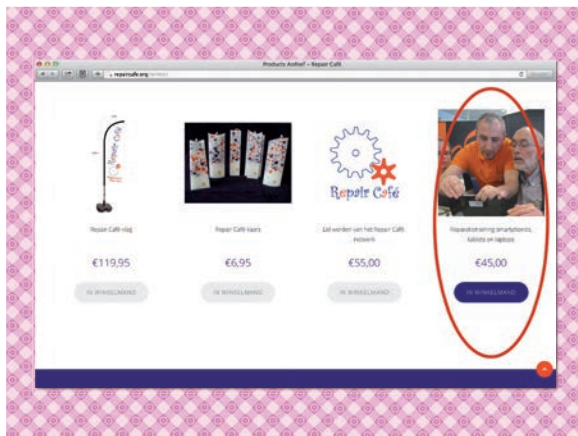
Products Archief – Repair Café

repaircafe.org

Repair Café

Repair Café

Repair Café vlag

€119,95

IN WINKELMAND

Repair Café kaars

€6,95

IN WINKELMAND

Lid worden van het Repair Café netwerk

€55,00

IN WINKELMAND

Reparatietraining smartphones, tablets en laptops

€45,00

IN WINKELMAND